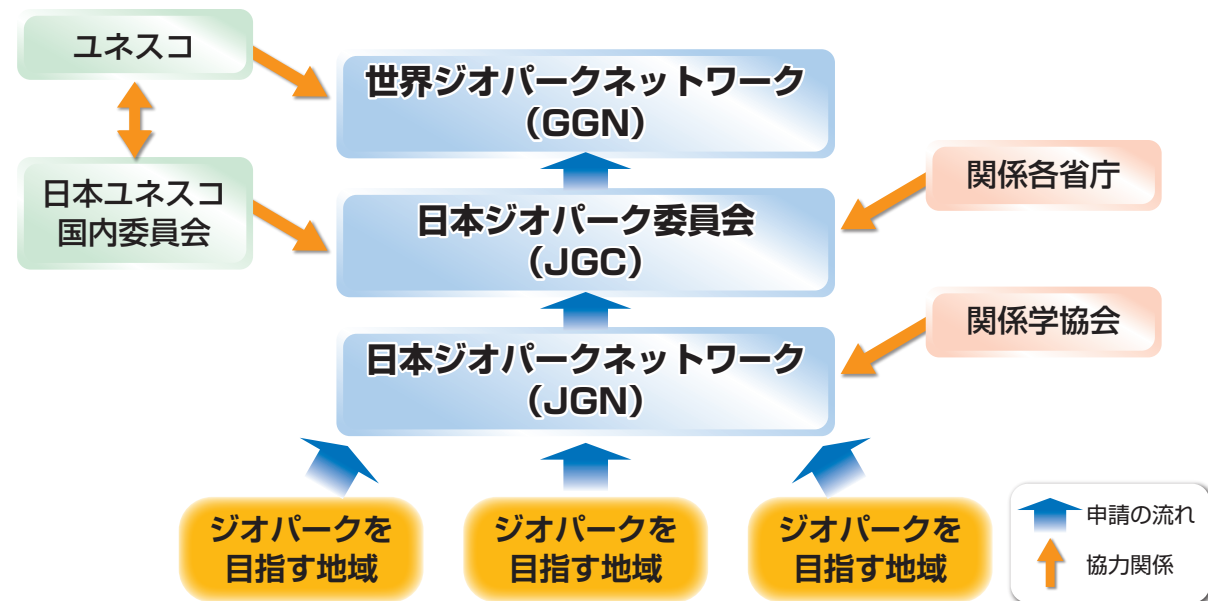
ユネスコ

世界ジオパークネットワーク
（GGN）

日本ユネスコ
国内委員会

関係各省庁

日本ジオパーク委員会
（JGC）

関係学協会

日本ジオパークネットワーク
（JGN）

ジオパークを
目指す地域

ジオパークを
目指す地域

ジオパークを
目指す地域

申請の流れ

協力関係